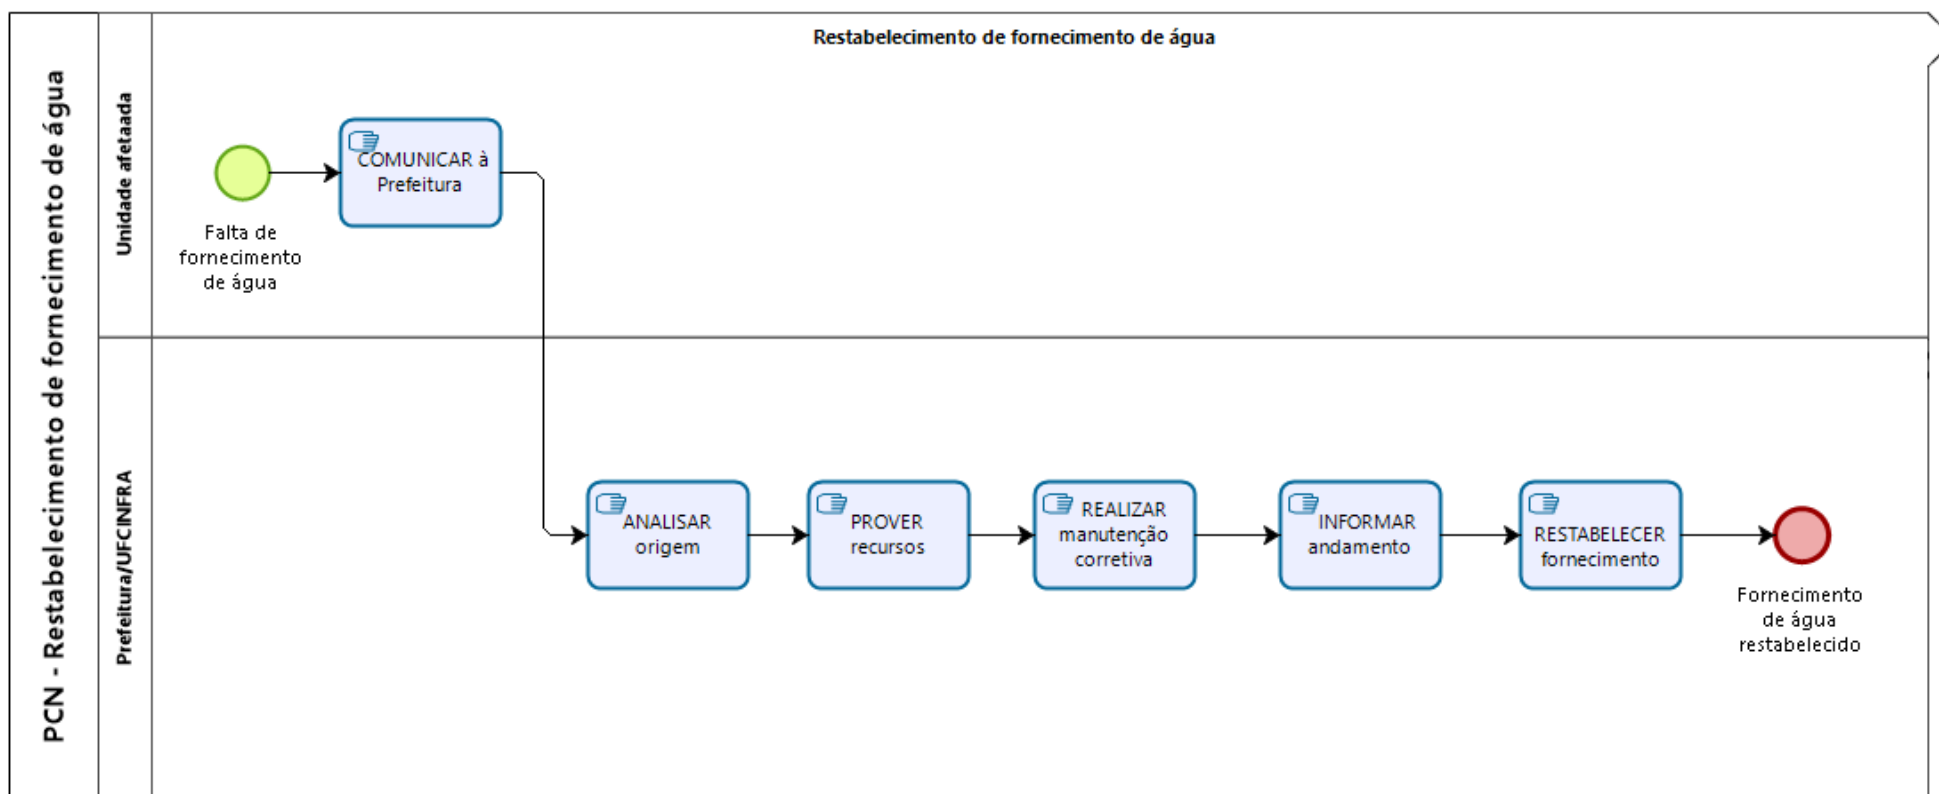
PCN - Restabelecimento de fornecimento de água

Restabelecimento de fornecimento de água

Unidade afetaada

Falta de fornecimento de água

COMUNICAR à Prefeitura

Prefeitura/UFCINFRA

ANALISAR origem

PROVER recursos

REALIZAR manutenção corretiva

INFORMAR andamento

RESTABELECER fornecimento

Fornecimento de água restabelecido